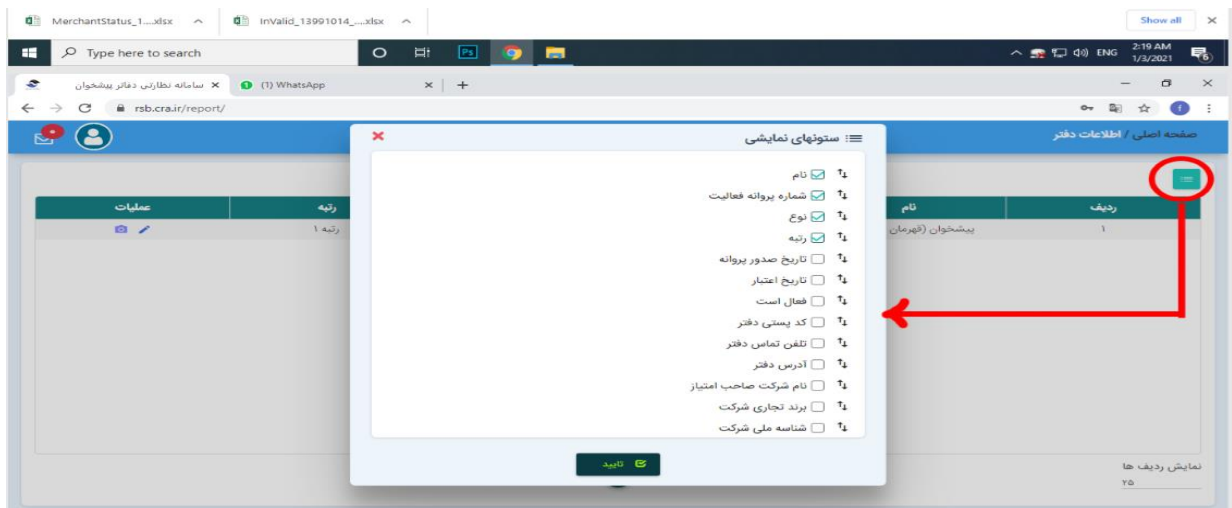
MerchantStatus_1....xlsx ^ InValid_13991014_....xlsx ^ Show all ×

Type here to search

2:19 AM 1/3/2021 ENG

سامانه نظارتی دفاتر پیشخوان × (1) WhatsApp × +

rsb.cra.ir/report/

صفحه اصلی / اطلاعات دفتر

ستونهای نمایشی

نام

شماره پروانه فعالیت

نوع

رتبه

تاریخ صدور پروانه

تاریخ اعتبار

فعال است

کد پستی دفتر

تلفن تماس دفتر

آدرس دفتر

نام شرکت صاحب امتیاز

برند تجاری شرکت

شناسه ملی شرکت

تایید

| ردیف | نام | رتبه | عملیات |
|---|---|---|---|
| ۱ | پیشخوان (قهرمان | رتبه ۱ | |

نمایش ردیف ها

۲۵